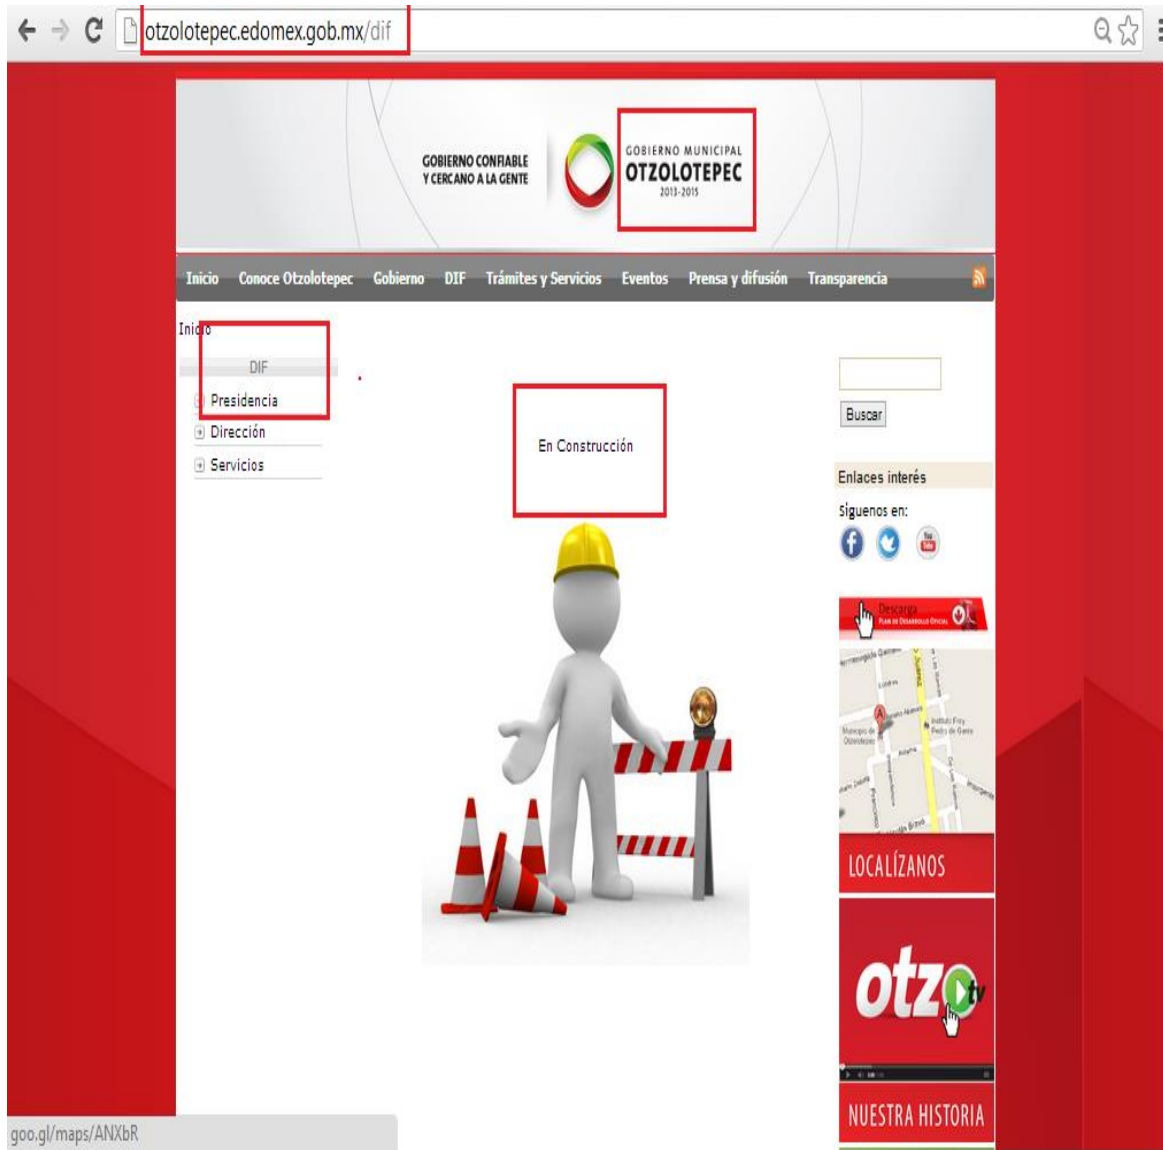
otzolotepec.edomex.gob.mx/dif

GOBIERNO CONFIABLE Y CERCANO A LA GENTE

GOBIERNO MUNICIPAL
OTZOLOTEPEC
2013-2015

Inicio Conoce Otzolotepec Gobierno DIF Trámites y Servicios Eventos Prensa y difusión Transparencia

Inicio

DIF
Presidencia
Dirección
Servicios

En Construcción

Buscar

Enlaces interés

Síguenos en:

Descarga
PLAN DE DESARROLLO OFICIAL

Instituto Fray Pedro de Gante

LOCALÍZANOS

otzo tv

NUESTRA HISTORIA

goo.gl/maps/ANXbR